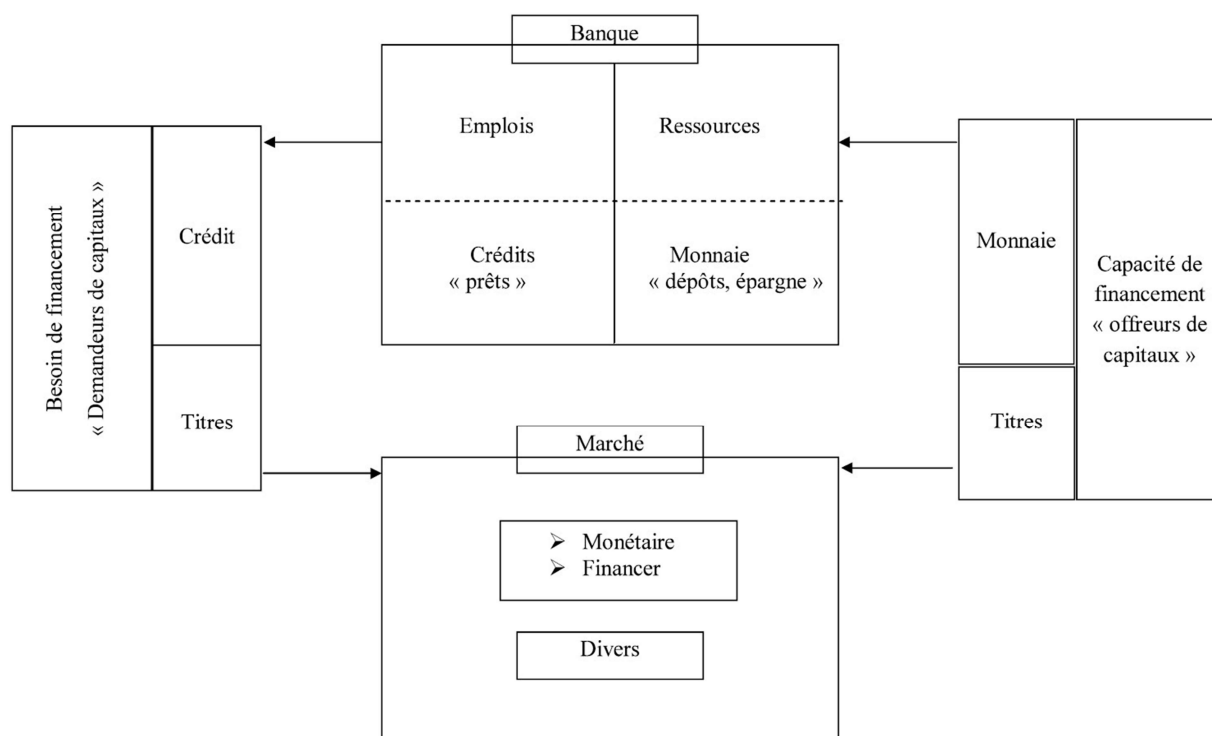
Banque

Emplois

Ressources

Crédits
« prêts »

Monnaie
« dépôts, épargne »

Besoin de financement
« Demandeurs de capitaux »

Crédit

Titres

Monnaie

Titres

Capacité de financement « offreurs de capitaux »

Marché

➢ Monétaire
➢ Financer

Divers